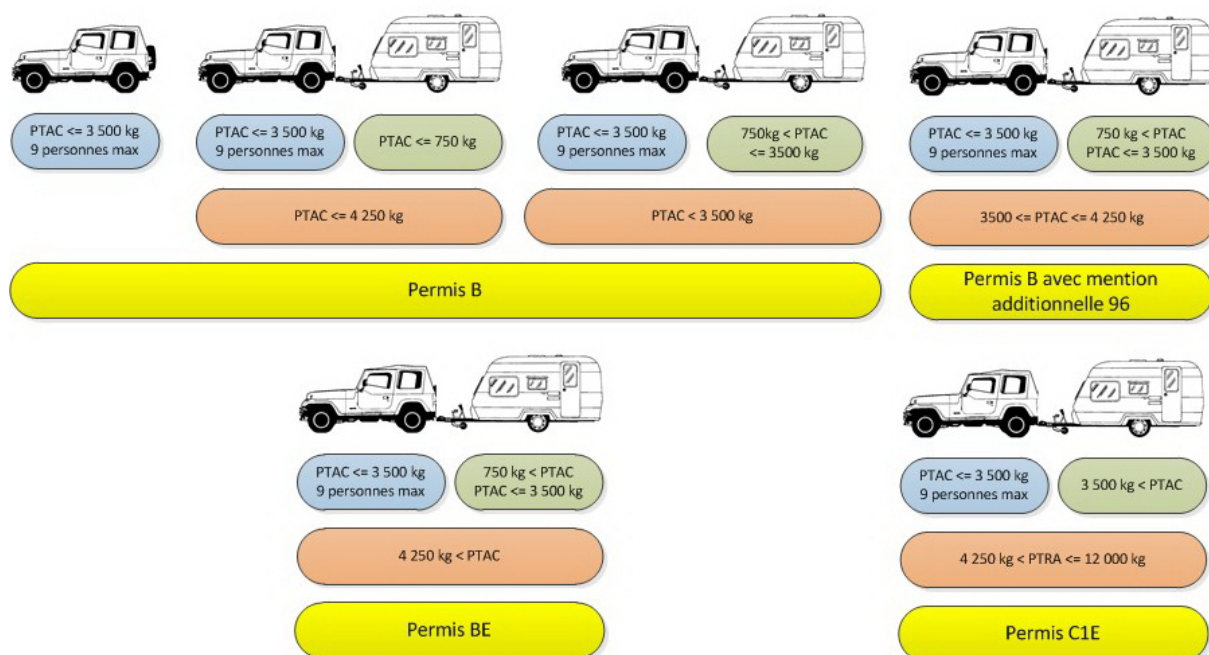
PTAC <= 3 500 kg
9 personnes max

PTAC <= 3 500 kg
9 personnes max

PTAC <= 750 kg

PTAC <= 4 250 kg

PTAC <= 3 500 kg
9 personnes max

750kg < PTAC
<= 3500 kg

PTAC < 3 500 kg

PTAC <= 3 500 kg
9 personnes max

750 kg < PTAC
PTAC <= 3 500 kg

3500 <= PTAC <= 4 250 kg

Permis B

Permis B avec mention additionnelle 96

PTAC <= 3 500 kg
9 personnes max

750 kg < PTAC
PTAC <= 3 500 kg

4 250 kg < PTAC

Permis BE

PTAC <= 3 500 kg
9 personnes max

3 500 kg < PTAC

4 250 kg < PTRA <= 12 000 kg

Permis C1E